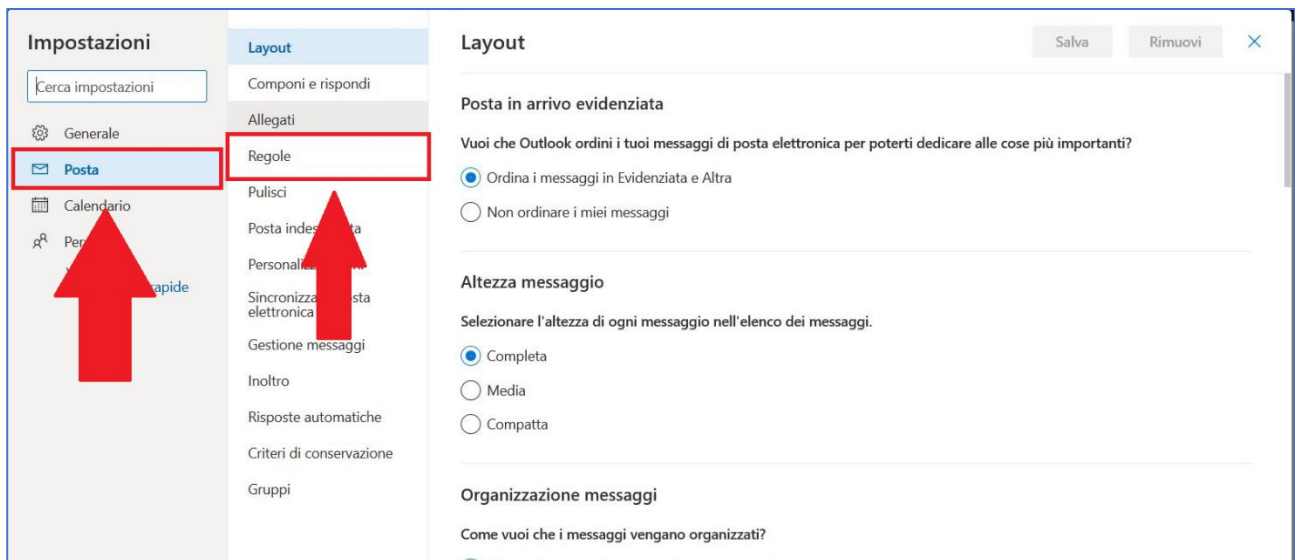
Impostazioni

Cerca impostazioni

Generale

Posta

Calendario

Per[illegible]

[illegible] rapide

Layout

Componi e rispondi

Allegati

Regole

Pulisci

Posta indes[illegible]ta

Personali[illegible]

Sincronizza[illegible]sta elettronica

Gestione messaggi

Inoltro

Risposte automatiche

Criteri di conservazione

Gruppi

Layout

Salva

Rimuovi

Posta in arrivo evidenziata

Vuoi che Outlook ordini i tuoi messaggi di posta elettronica per poterti dedicare alle cose più importanti?

Ordina i messaggi in Evidenziata e Altra

Non ordinare i miei messaggi

Altezza messaggio

Selezionare l'altezza di ogni messaggio nell'elenco dei messaggi.

Completa

Media

Compatta

Organizzazione messaggi

Come vuoi che i messaggi vengano organizzati?